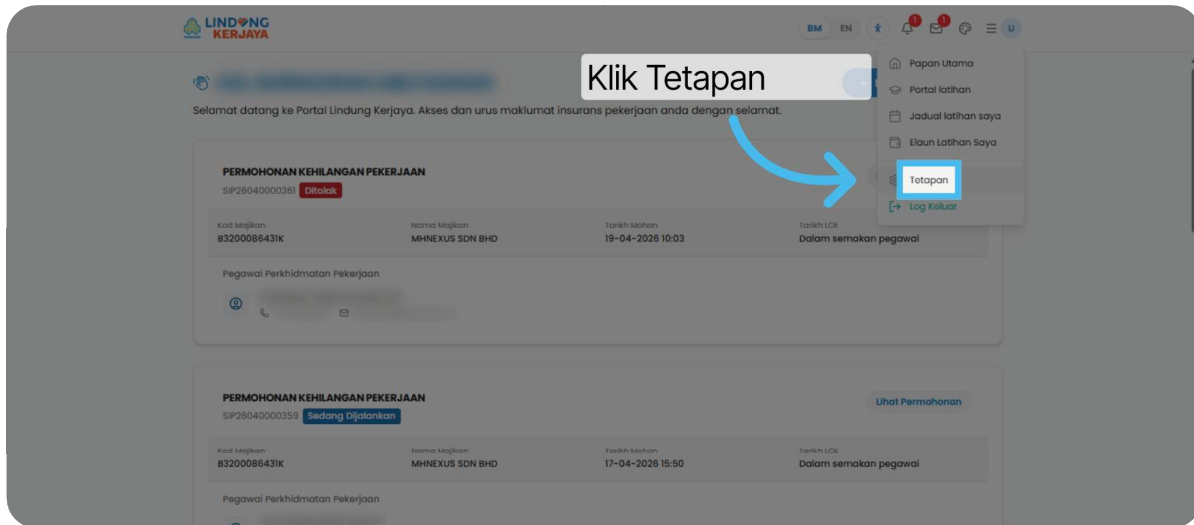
LINDUNG KERJAYA

BM EN U

Klik Tetapan

Papan Utama
Portal latihan
Jadual latihan saya
Elaun Latihan Saya
Tetapan
Log Keluar

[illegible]

Selamat datang ke Portal Lindung Kerjaya. Akses dan urus maklumat insurans pekerjaan anda dengan selamat.

PERMOHONAN KEHILANGAN PEKERJAAN
SIP26040000361 Ditolak

| Kod Majikan | Nama Majikan | Tarikh Mohon | Tarikh LOE |
|---|---|---|---|
| B3200086431K | MHNEXUS SDN BHD | 19-04-2026 10:03 | Dalam semakan pegawai |

Pegawai Perkhidmatan Pekerjaan
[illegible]

PERMOHONAN KEHILANGAN PEKERJAAN
SIP26040000359 Sedang Dijalankan
Lihat Permohonan

| Kod Majikan | Nama Majikan | Tarikh Mohon | Tarikh LOE |
|---|---|---|---|
| B3200086431K | MHNEXUS SDN BHD | 17-04-2026 15:50 | Dalam semakan pegawai |

Pegawai Perkhidmatan Pekerjaan